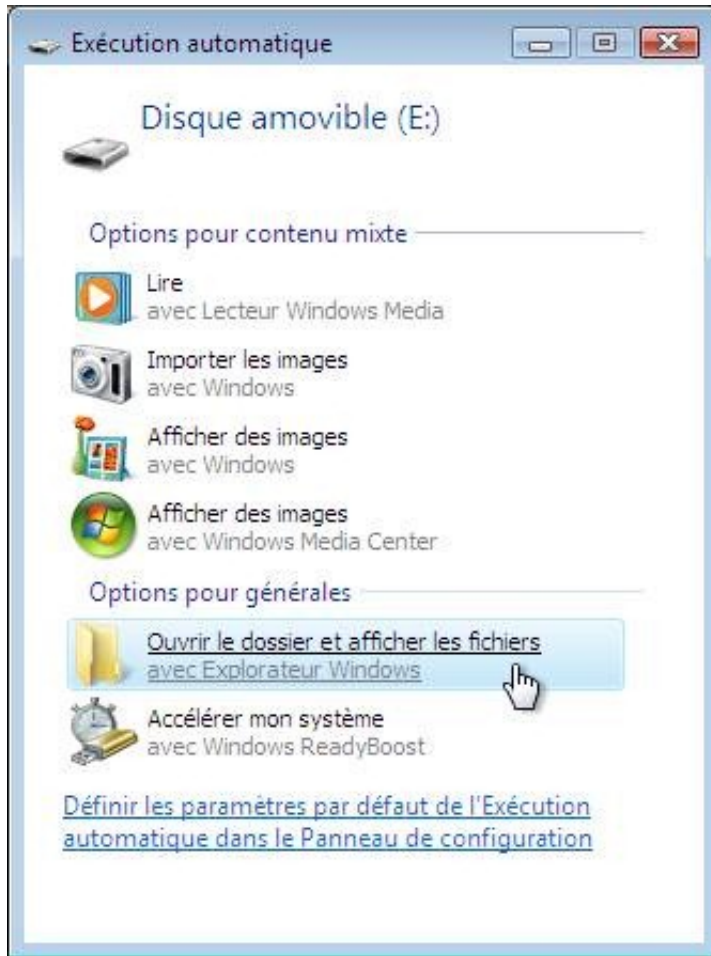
Exécution automatique

Disque amovible (E:)

Options pour contenu mixte

Lire
avec Lecteur Windows Media

Importer les images
avec Windows

Afficher des images
avec Windows

Afficher des images
avec Windows Media Center

Options pour générales

Ouvrir le dossier et afficher les fichiers
avec Explorateur Windows

Accélérer mon système
avec Windows ReadyBoost

Définir les paramètres par défaut de l'Exécution automatique dans le Panneau de configuration